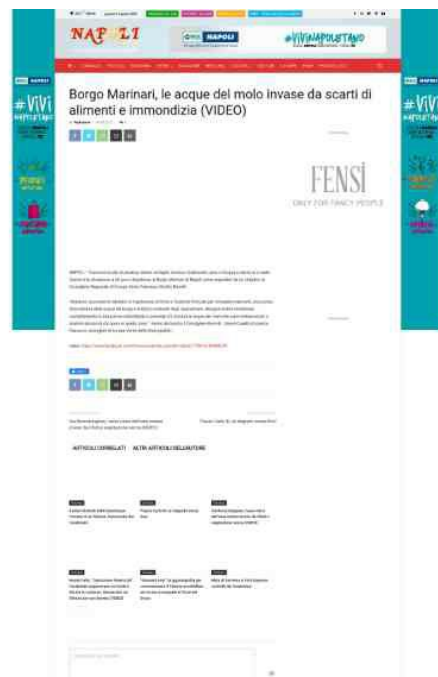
NAPOLI

#ViViNAPOLISTANO

Borgo Marinari, le acque del molo invase da scarti di alimenti e immondizia (VIDEO)

FENSI
ONLY FOR FANCY PEOPLE

#ViVi NAPOLISTANO

#ViVi NAPOLISTANO

ARTICOLI CORRELATI    ALTRI ARTICOLI DELL'AUTORE